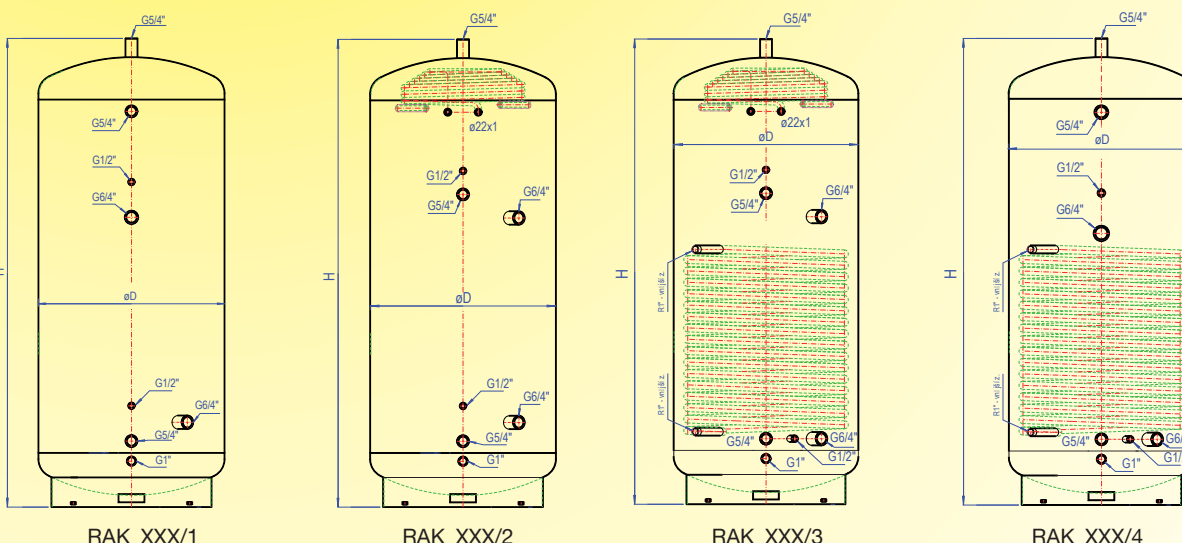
G5/4"
G5/4"
G1/2"
G6/4"
øD
G1/2"
G6/4"
G5/4"
G1"
RAK_XXX/1

G5/4"
ø22x1
G1/2"
G5/4"
G6/4"
H
øD
G1/2"
G6/4"
G5/4"
G1"
RAK_XXX/2

G5/4"
øD
ø22x1
G1/2"
G5/4"
G6/4"
H
R1" - vnější z.
R1" - vnější z.
G5/4"
G6/4"
G1"
G1/2"
RAK_XXX/3

G5/4"
G5/4"
øD
G1/2"
G6/4"
H
R1" - vnější z.
R1" - vnější z.
G5/4"
G6/
G1"
G1/
RAK_XXX/4